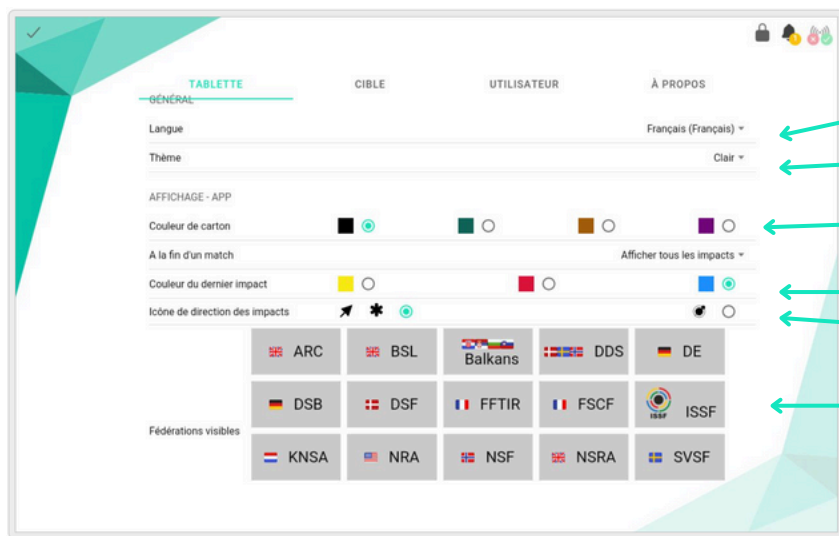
TABLETTE CIBLE UTILISATEUR À PROPOS

GÉNÉRAL

Langue Français (Français)

Thème Clair

AFFICHAGE - APP

Couleur de carton

A la fin d'un match Afficher tous les impacts

Couleur du dernier impact

Icône de direction des impacts

Fédérations visibles

| ARC | BSL | Balkans | DDS | DE |
|---|---|---|---|---|
| DSB | DSF | FFTIR | FSCF | ISSF ISSF |
| KNSA | NRA | NSF | NSRA | SVSF |